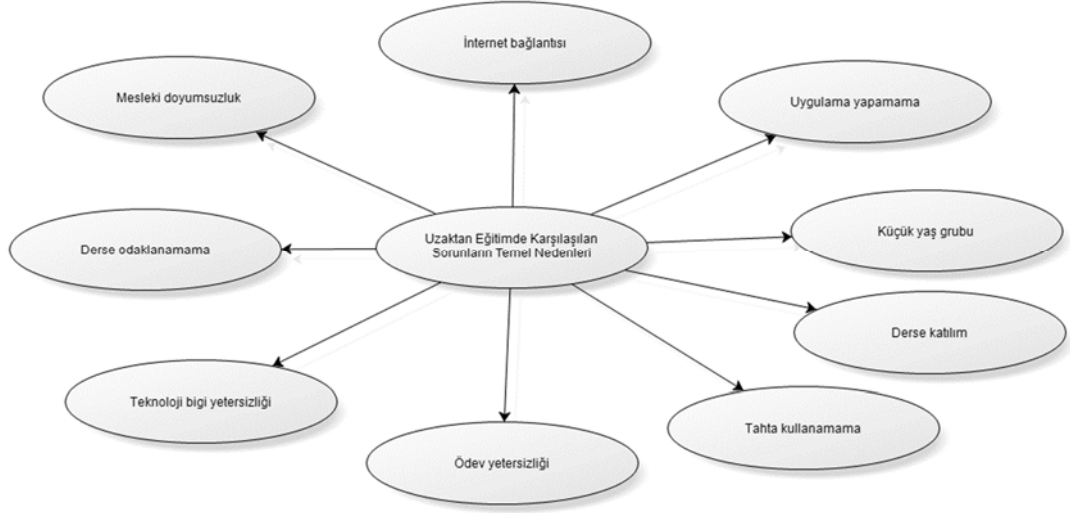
Uzaktan Eğitimde Karşılaşılan Sorunların Temel Nedenleri

İnternet bağlantısı

Uygulama yapamama

Küçük yaş grubu

Derse katılım

Tahta kullanamama

Ödev yetersizliği

Teknoloji bigi yetersizliği

Derse odaklanamama

Mesleki doyumsuzluk